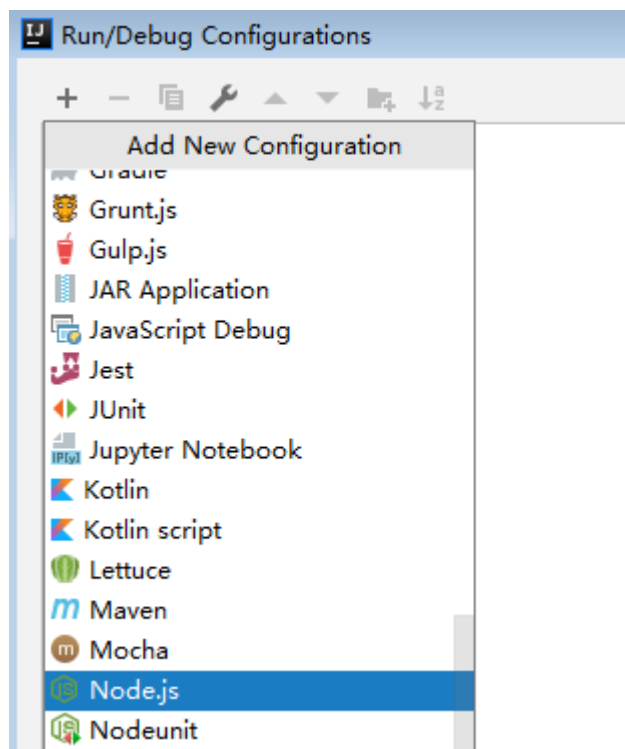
IJ Run/Debug Configurations

+ −

Add New Configuration

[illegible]

Grunt.js

Gulp.js

JAR Application

JavaScript Debug

Jest

JUnit

Jupyter Notebook

Kotlin

Kotlin script

Lettuce

Maven

Mocha

Node.js

Nodeunit